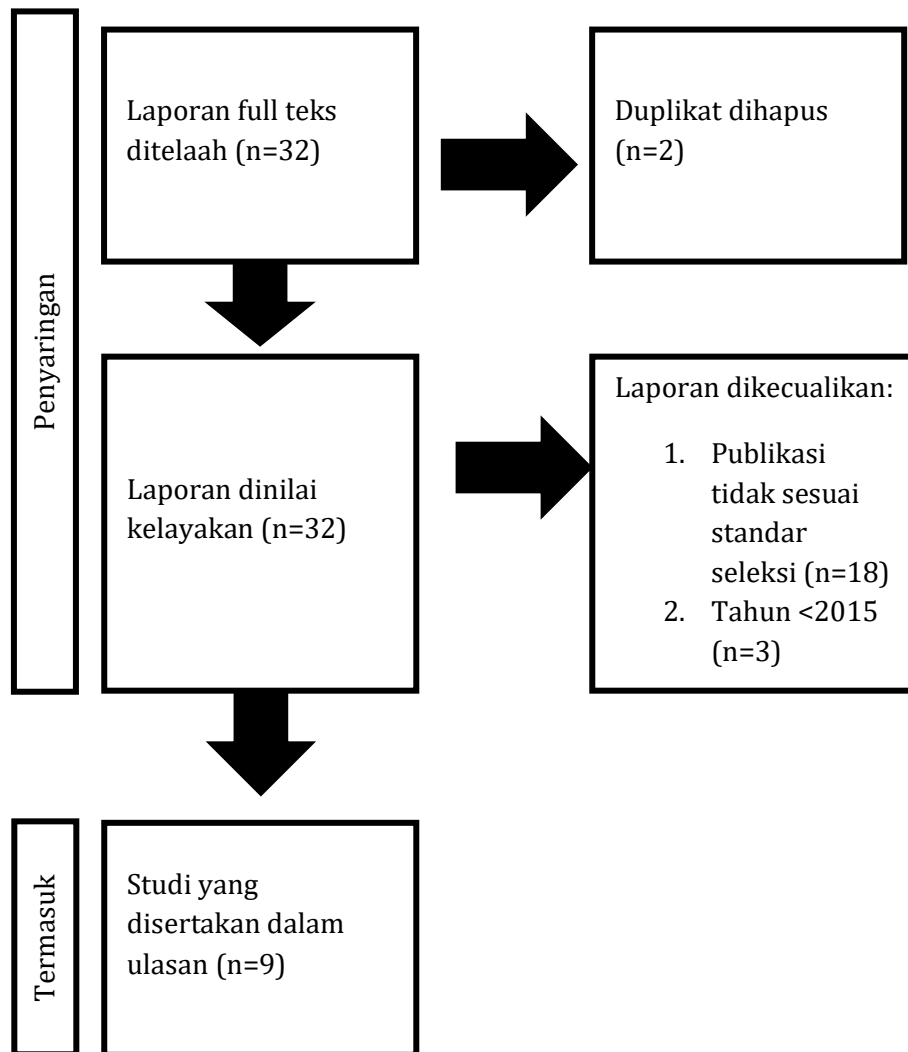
Penyaringan

Laporan full teks ditelaah (n=32)

Duplikat dihapus (n=2)

Laporan dinilai kelayakan (n=32)

Laporan dikecualikan:

1. Publikasi tidak sesuai standar seleksi (n=18)
2. Tahun <2015 (n=3)

Termasuk

Studi yang disertakan dalam ulasan (n=9)